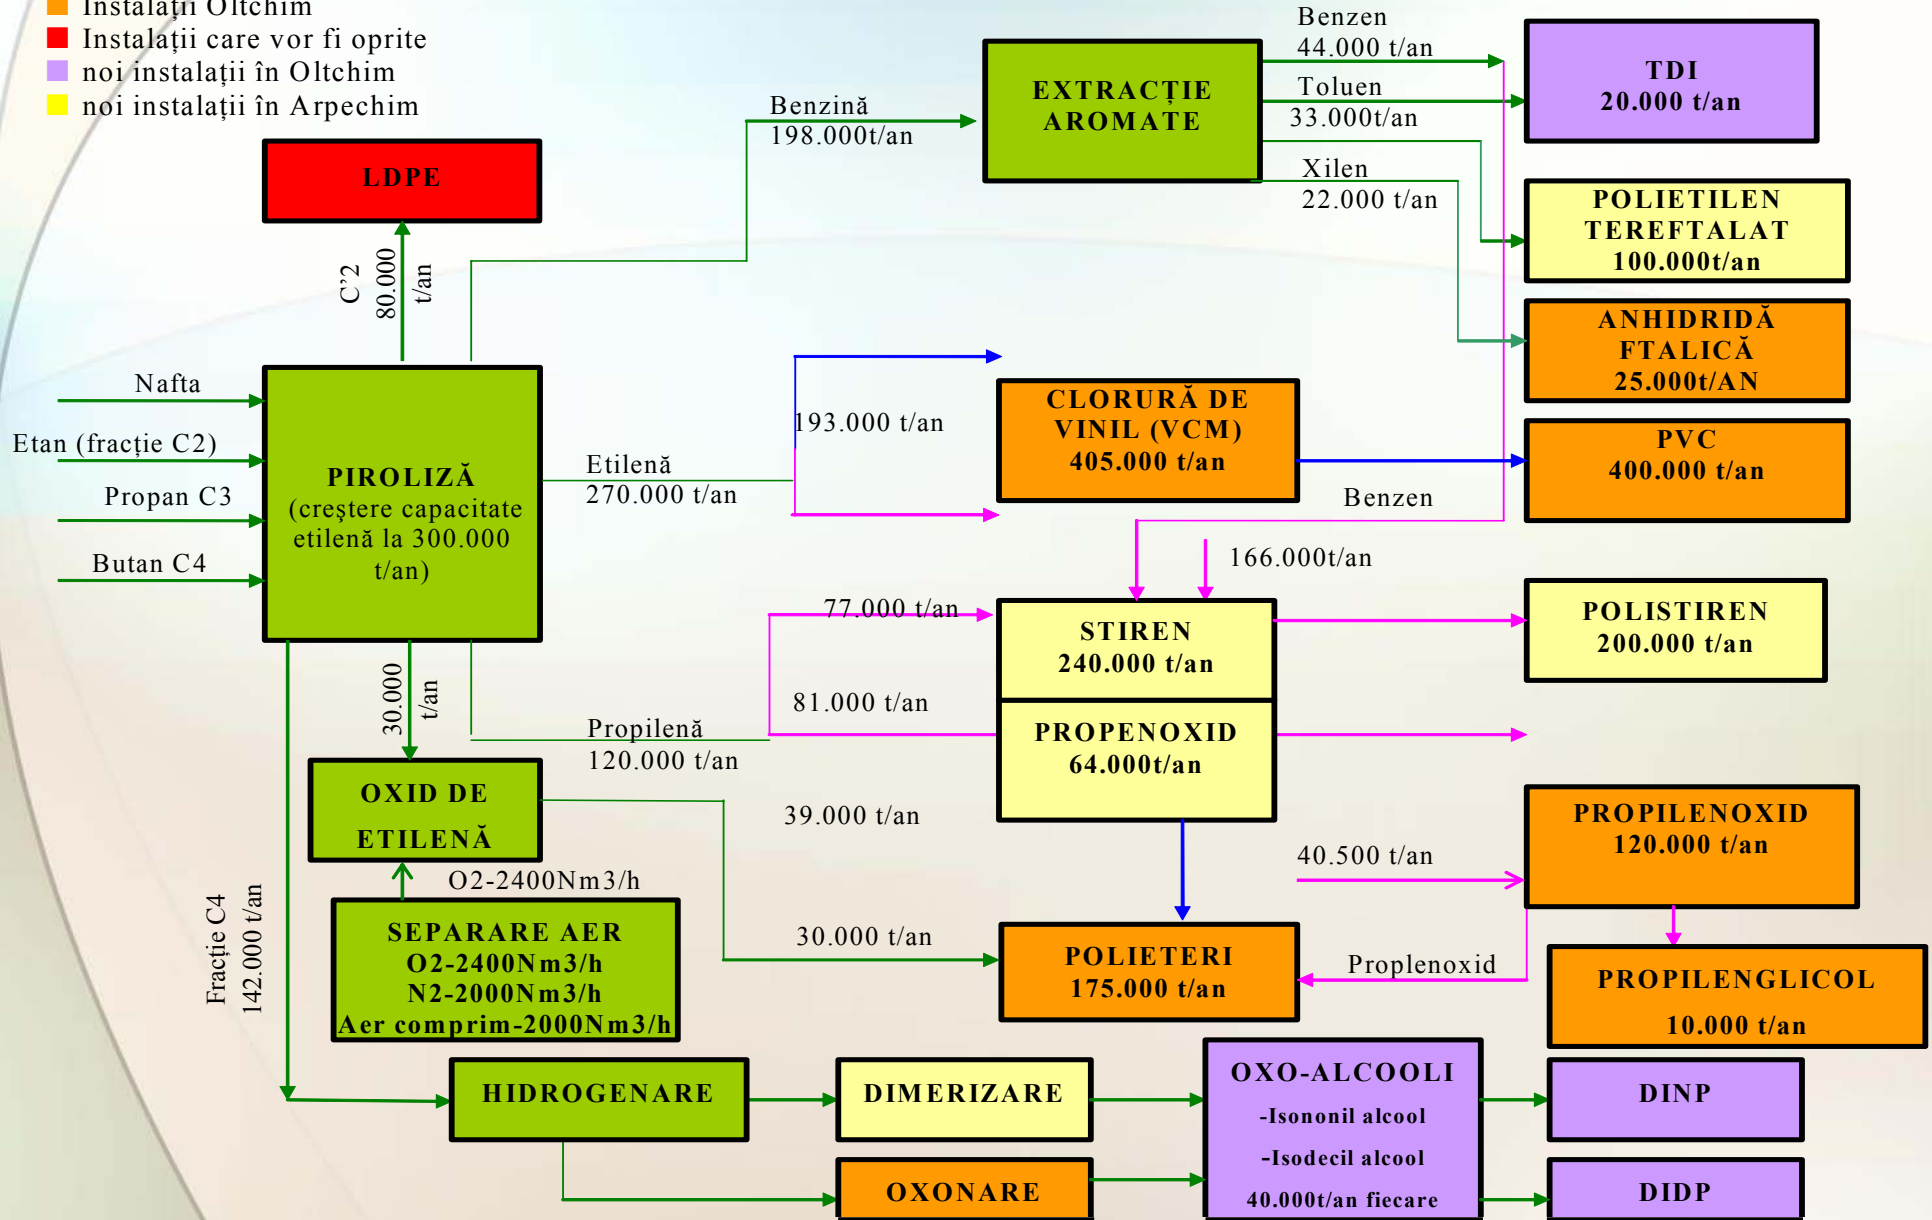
Instalații Oltchim
Instalații care vor fi oprite
noi instalații în Oltchim
noi instalații în Arpechim

LDPE

C'2 80.000 t/an

Benzină 198.000t/an

EXTRACȚIE AROMATE

Benzen 44.000 t/an
Toluen 33.000t/an
Xilen 22.000 t/an

TDI 20.000 t/an

POLIETILEN TEREFTALAT 100.000t/an

ANHIDRIDĂ FTALICĂ 25.000t/AN

Nafta
Etan (fracție C2)
Propan C3
Butan C4

PIROLIZĂ (creștere capacitate etilenă la 300.000 t/an)

Etilenă 270.000 t/an

193.000 t/an

CLORURĂ DE VINIL (VCM) 405.000 t/an

PVC 400.000 t/an

Benzen

166.000t/an

77.000 t/an

STIREN 240.000 t/an

POLISTIREN 200.000 t/an

81.000 t/an

PROPENOXID 64.000t/an

30.000 t/an

Propilenă 120.000 t/an

OXID DE ETILENĂ

39.000 t/an

40.500 t/an

PROPILENOXID 120.000 t/an

O2-2400Nm3/h

SEPARARE AER O2-2400Nm3/h N2-2000Nm3/h Aer comprim-2000Nm3/h

30.000 t/an

POLIETERI 175.000 t/an

Proplenoxid

PROPILENGLICOL 10.000 t/an

Fracție C4 142.000 t/an

HIDROGENARE

DIMERIZARE

OXO-ALCOOLI -Isononil alcool -Isodecil alcool 40.000t/an fiecare

DINP

OXONARE

DIDP